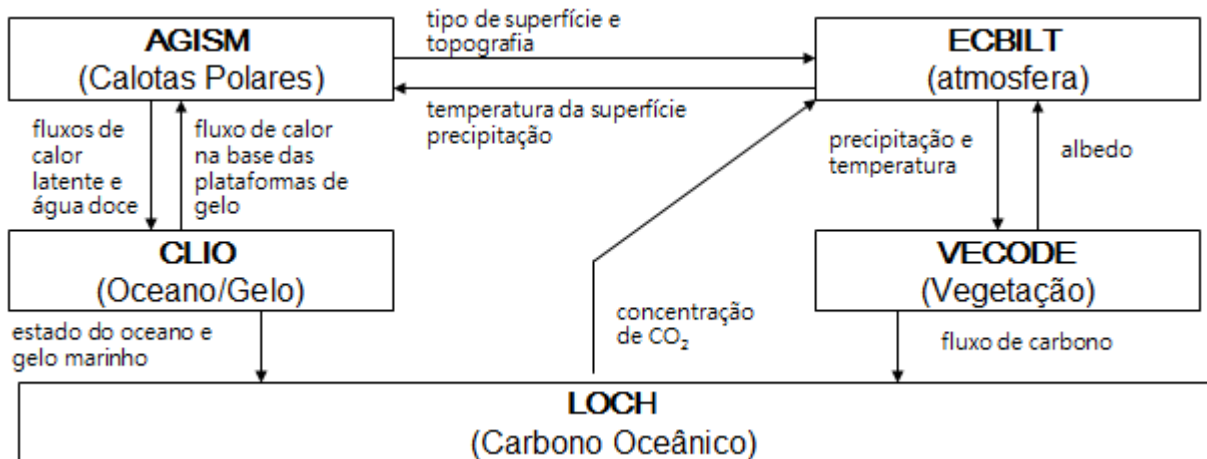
AGISM
(Calotas Polares)

tipo de superfície e topografia

temperatura da superfície precipitação

ECBILT
(atmosfera)

fluxos de calor latente e água doce

fluxo de calor na base das plataformas de gelo

precipitação e temperatura

albedo

CLIO
(Oceano/Gelo)

concentração de $CO_2$

VECODE
(Vegetação)

estado do oceano e gelo marinho

fluxo de carbono

LOCH
(Carbono Oceânico)